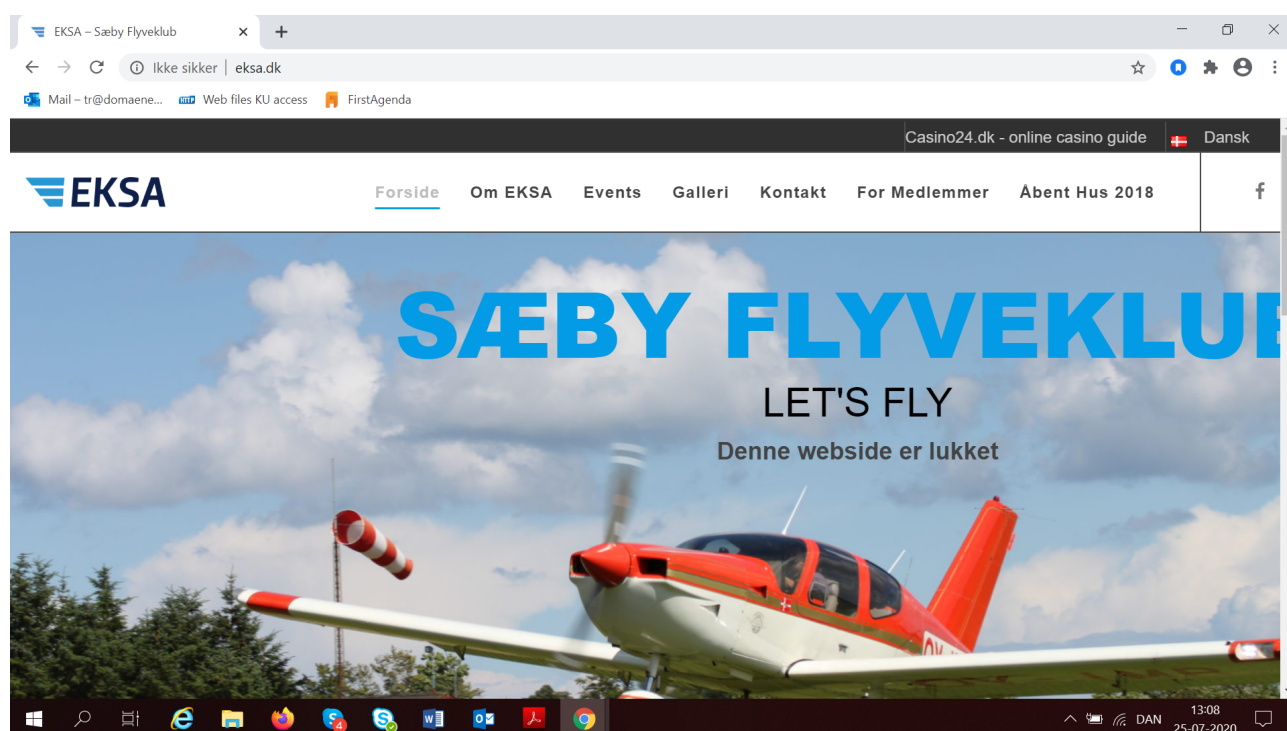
EKSA – Sæby Flyveklub
×
+
Ikke sikker | eksa.dk
Mail – tr@domaene...
Web files KU access
FirstAgenda
Casino24.dk - online casino guide
Dansk
EKSA
Forside
Om EKSA
Events
Galleri
Kontakt
For Medlemmer
Åbent Hus 2018
f
SÆBY FLYVEKLU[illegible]
LET'S FLY
Denne webside er lukket
4
DAN
13:08
25-07-2020